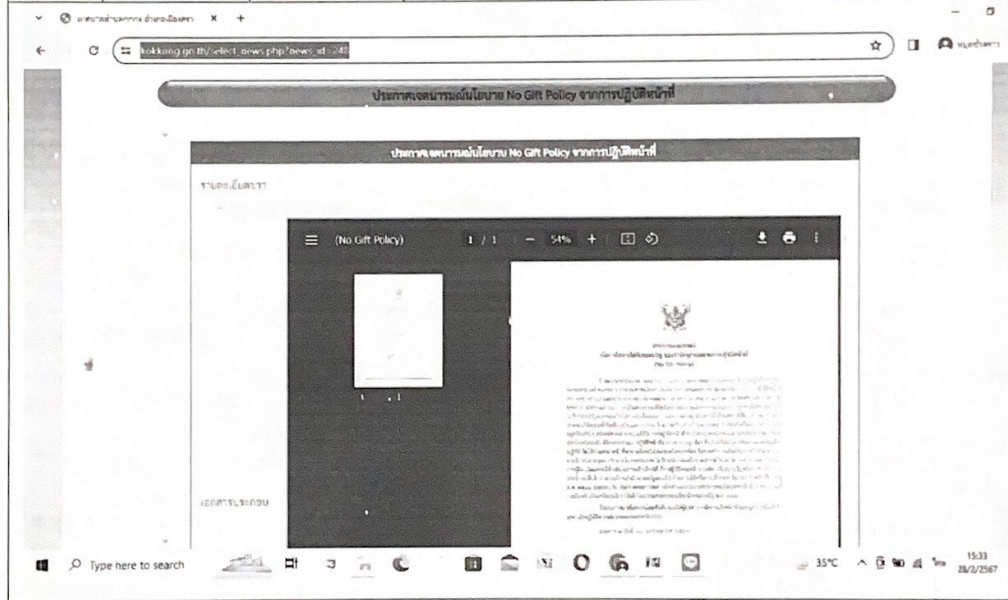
kokkang.go.th/select_news.php?news_id=248

ประกาศเจตนารมณ์นโยบาย No Gift Policy จากการปฏิบัติหน้าที่

ประกาศเจตนารมณ์นโยบาย No Gift Policy จากการปฏิบัติหน้าที่

รายละเอียดข่าว

(No Gift Policy)

1 / 1

54%

(No Gift Policy)

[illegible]

เอกสารแนบ

Type here to search

35°C

15:33
28/2/2567